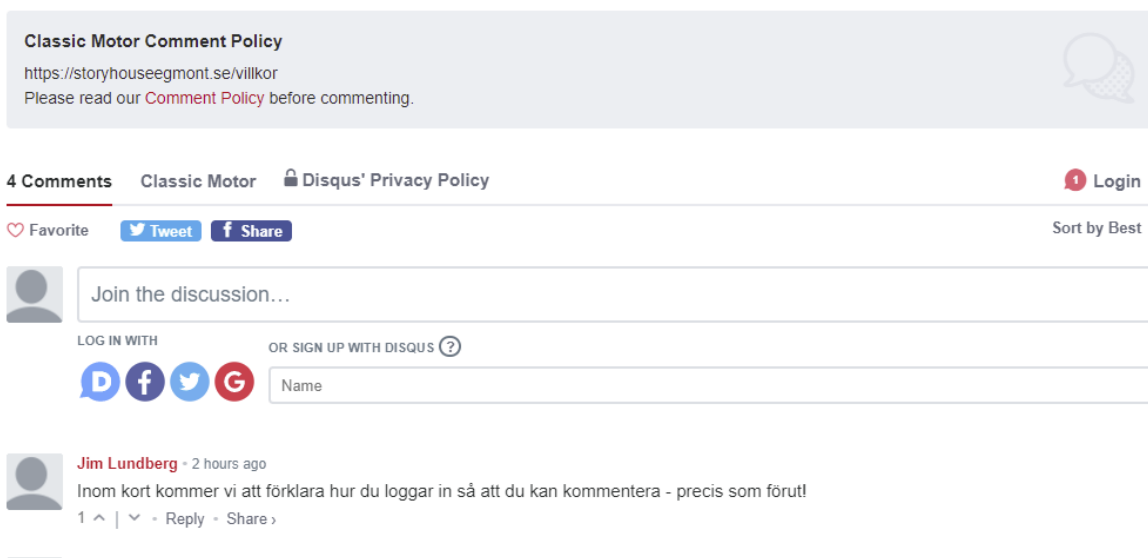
Classic Motor Comment Policy

https://storyhouseegmont.se/villkor
Please read our Comment Policy before commenting.

4 Comments Classic Motor Disqus' Privacy Policy 1 Login

Favorite Tweet Share Sort by Best

Join the discussion…

LOG IN WITH

D f G

OR SIGN UP WITH DISQUS ?

Name

Jim Lundberg • 2 hours ago
Inom kort kommer vi att förklara hur du loggar in så att du kan kommentera - precis som förut!
1 ^ | ˅ • Reply • Share ›